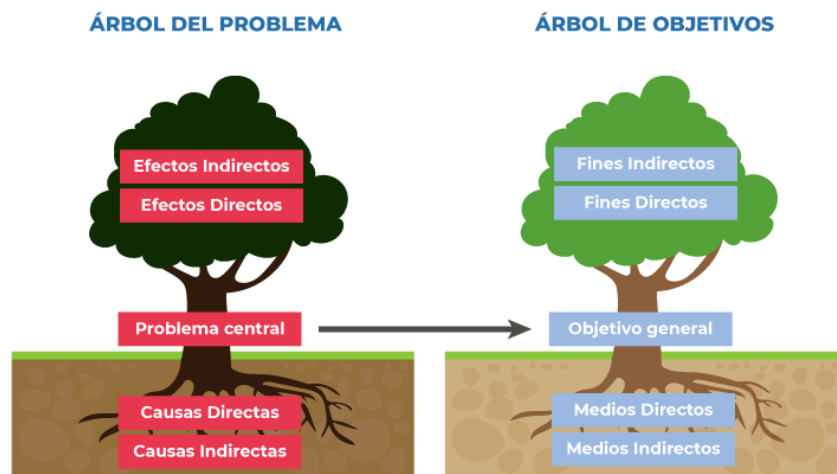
ÁRBOL DEL PROBLEMA

Efectos Indirectos

Efectos Directos

Problema central

Causas Directas

Causas Indirectas

ÁRBOL DE OBJETIVOS

Fines Indirectos

Fines Directos

Objetivo general

Medios Directos

Medios Indirectos